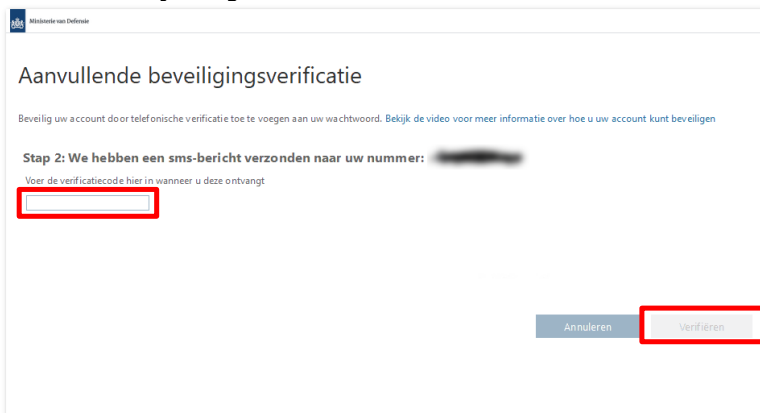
Ministerie van Defensie

Aanvullende beveiligingsverificatie

Beveilig uw account door telefonische verificatie toe te voegen aan uw wachtwoord. Bekijk de video voor meer informatie over hoe u uw account kunt beveiligen

Stap 2: We hebben een sms-bericht verzonden naar uw nummer: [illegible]

Voer de verificatiecode hier in wanneer u deze ontvangt

Annuleren

Verifiëren